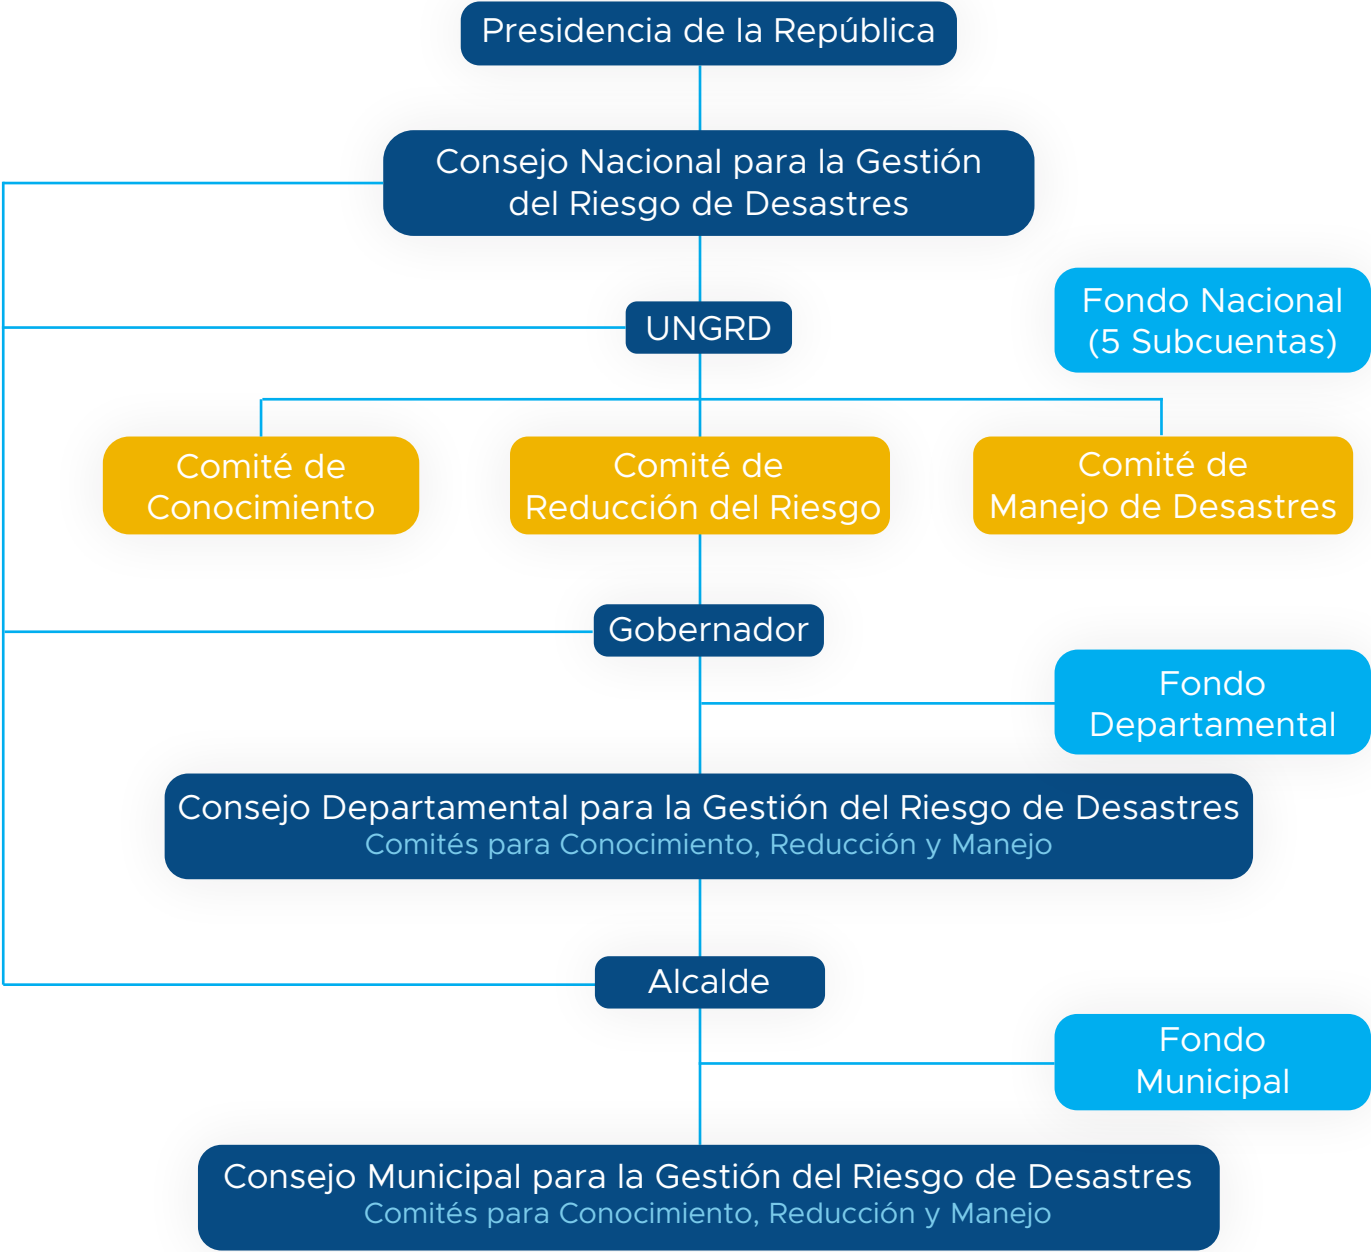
Presidencia de la República

Consejo Nacional para la Gestión del Riesgo de Desastres

UNGRD

Fondo Nacional (5 Subcuentas)

Comité de Conocimiento

Comité de Reducción del Riesgo

Comité de Manejo de Desastres

Gobernador

Fondo Departamental

Consejo Departamental para la Gestión del Riesgo de Desastres
Comités para Conocimiento, Reducción y Manejo

Alcalde

Fondo Municipal

Consejo Municipal para la Gestión del Riesgo de Desastres
Comités para Conocimiento, Reducción y Manejo